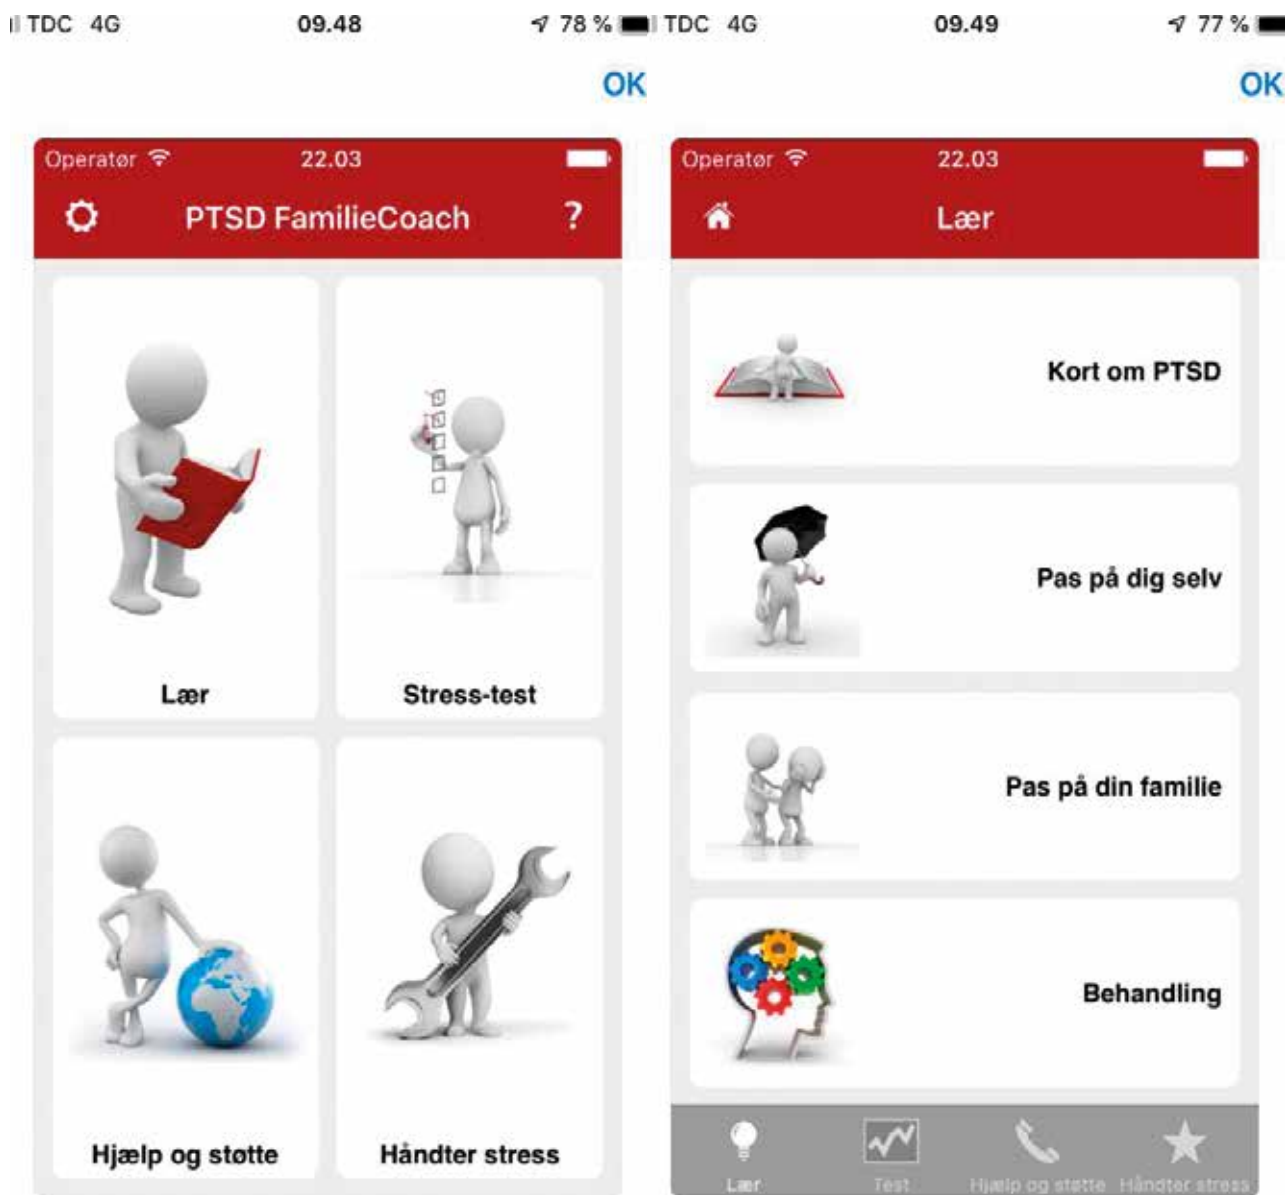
TDC 4G 09.48 78 %

OK

Operatør 22.03

PTSD FamilieCoach ?

Lær

Stress-test

Hjælp og støtte

Håndter stress

TDC 4G 09.49 77 %

OK

Operatør 22.03

Lær

Kort om PTSD

Pas på dig selv

Pas på din familie

Behandling

Lær Test Hjælp og støtte Håndter stress